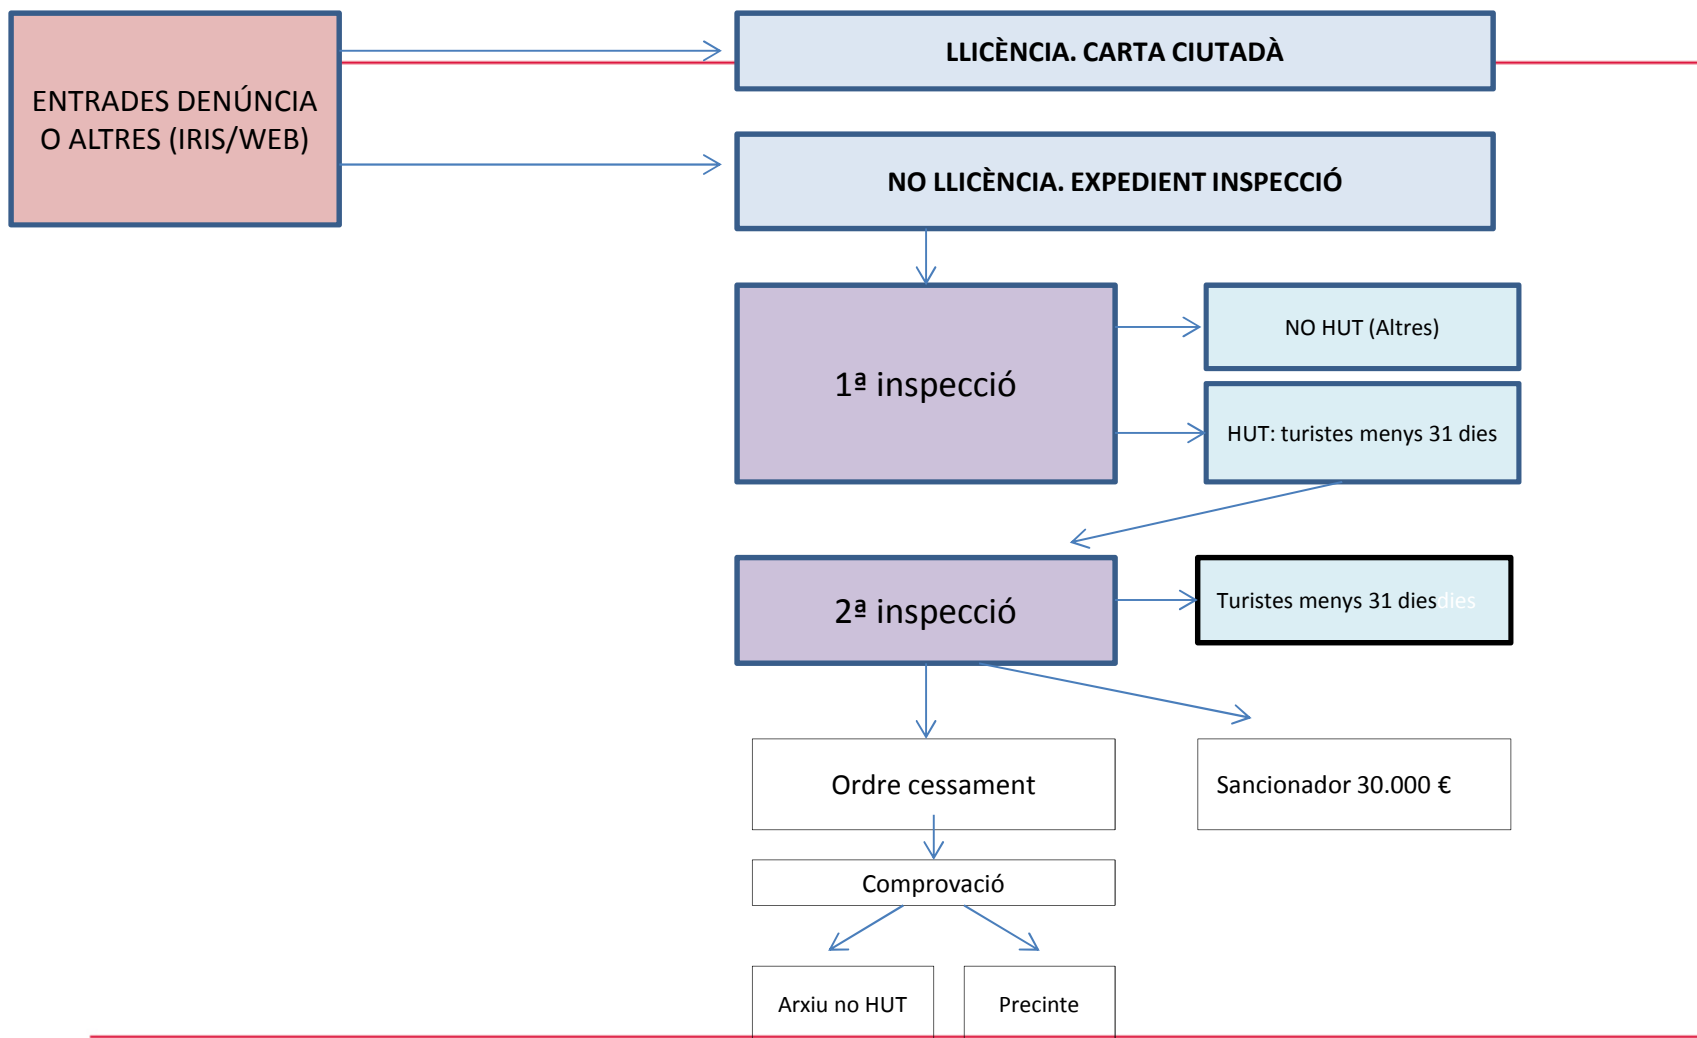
ENTRADES DENÚNCIA O ALTRES (IRIS/WEB)

LLICÈNCIA. CARTA CIUTADÀ

NO LLICÈNCIA. EXPEDIENT INSPECCIÓ

1ª inspecció

NO HUT (Altres)

HUT: turistes menys 31 dies

2ª inspecció

Turistes menys 31 dies dies

Ordre cessament

Sancionador 30.000 €

Comprovació

Arxiu no HUT

Precinte